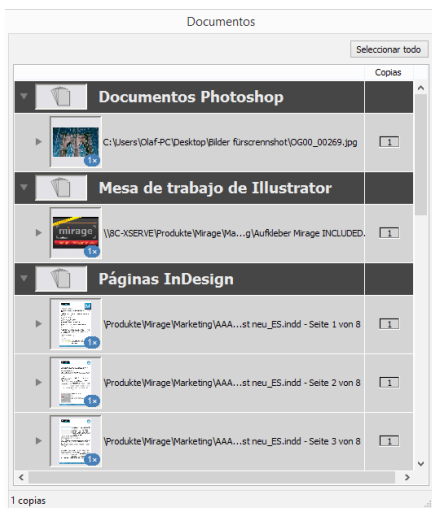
Documentos

Seleccionar todo

Copias

Documentos Photoshop

1×

C:\Users\Olaf-PC\Desktop\Bilder fürscrennshot\OG00_00269.jpg

1

Mesa de trabajo de Illustrator

mirage

1×

\\BC-XSERVE\Produkte\Mirage\Ma...g\Aufkleber Mirage INCLUDED.

1

Páginas InDesign

1×

\Produkte\Mirage\Marketing\AAA....st neu_ES.indd - Seite 1 von 8

1

1×

\Produkte\Mirage\Marketing\AAA....st neu_ES.indd - Seite 2 von 8

1

1×

\Produkte\Mirage\Marketing\AAA....st neu_ES.indd - Seite 3 von 8

1

1 copias